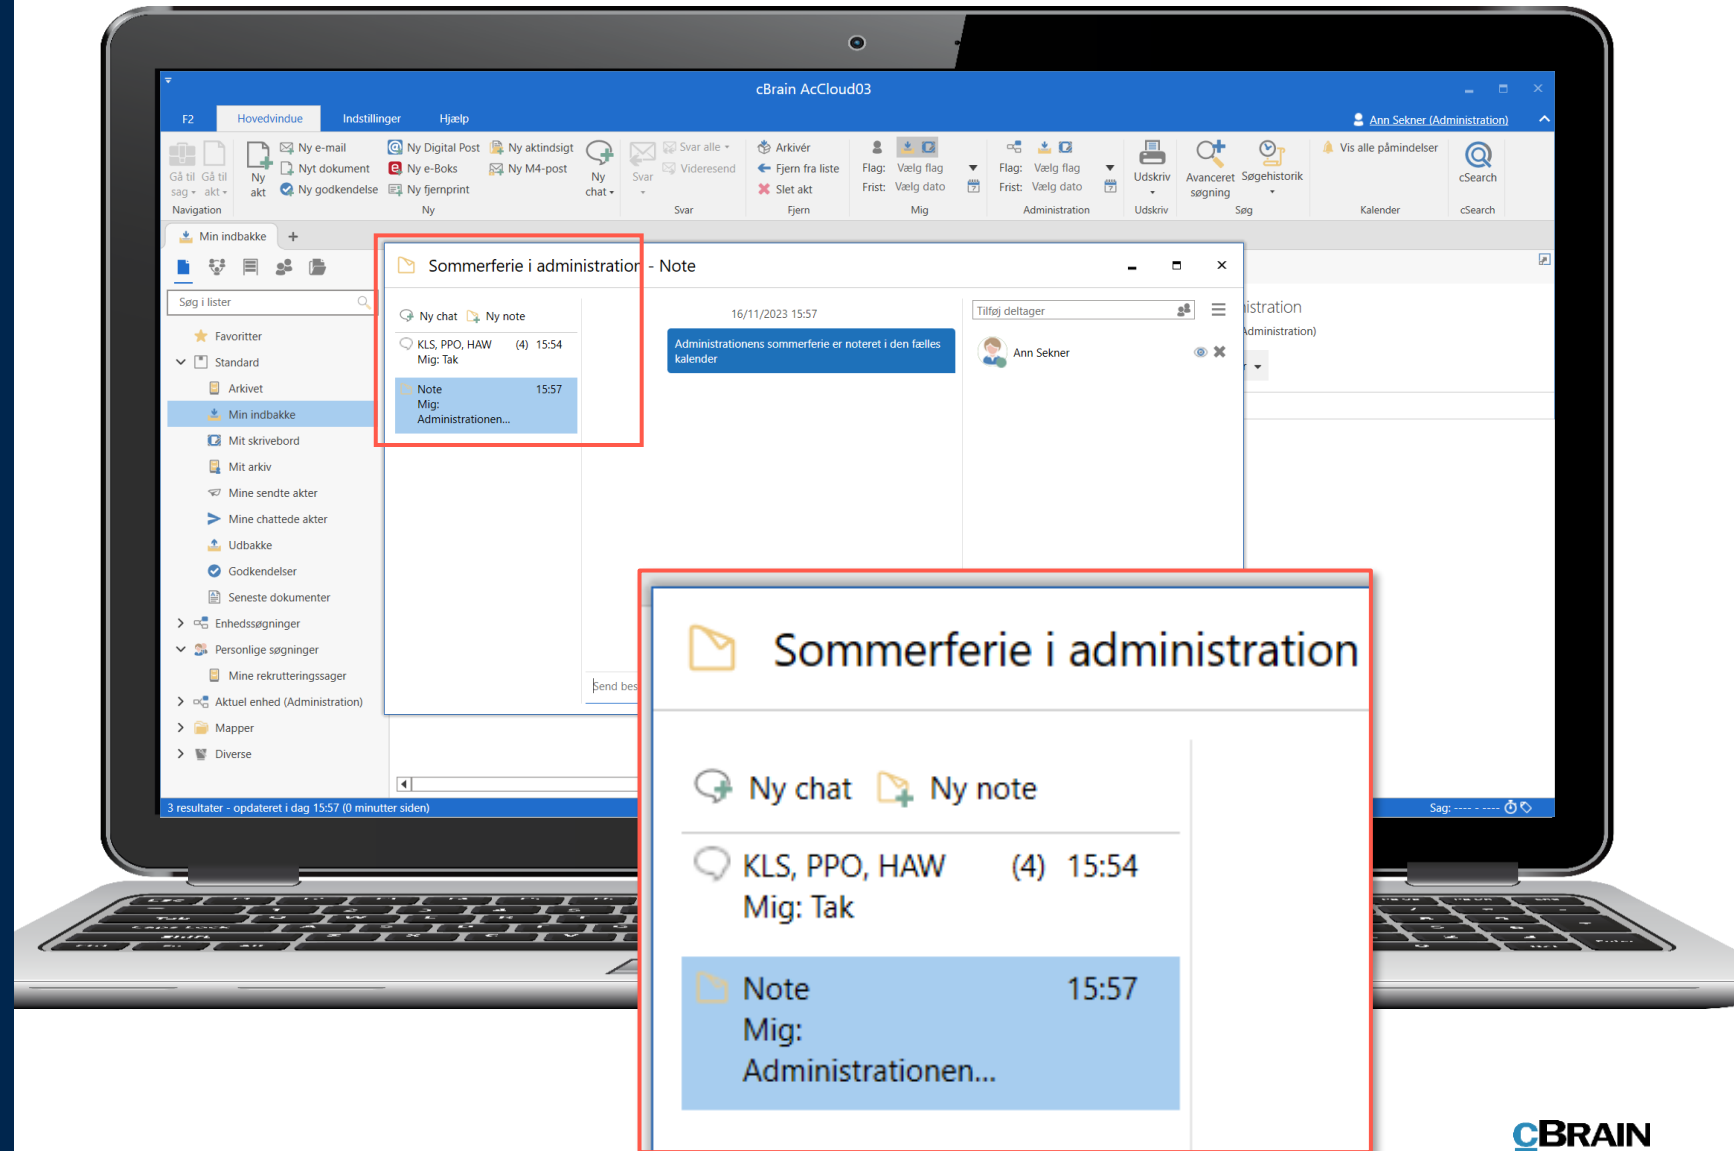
cBrain AcCloud03

F2 Hovedvindue Indstillinger Hjælp

Ann Sekner (Administration)

Gå til sag Gå til akt Navigation

Ny akt

Ny e-mail
Nyt dokument
Ny godkendelse

Ny Digital Post
Ny e-Boks
Ny fjernprint

Ny aktindsigt
Ny M4-post

Ny

Ny chat

Svar

Svar alle
Videresend

Svar

Arkivér
Fjern fra liste
Slet akt

Fjern

Flag: Vælg flag
Frist: Vælg dato

Mig

Flag: Vælg flag
Frist: Vælg dato

Administration

Udskriv

Udskriv

Avanceret søgning

Søgehistorik

Søg

Vis alle påmindelser

Kalender

cSearch

cSearch

Min indbakke +

Søg i lister

Favoritter
Standard
Arkivet
Min indbakke
Mit skrivebord
Mit arkiv
Mine sendte akter
Mine chattede akter
Udbakke
Godkendelser
Seneste dokumenter
Enhedssøgninger
Personlige søgninger
Mine rekrutteringssager
Aktuel enhed (Administration)
Mapper
Diverse

Sommerferie i administration - Note

Ny chat Ny note

KLS, PPO, HAW (4) 15:54
Mig: Tak

Note 15:57
Mig:
Administrationen...

16/11/2023 15:57

Administrationens sommerferie er noteret i den fælles kalender

Send bes

Tilføj deltager

Ann Sekner

istration
Administration)

3 resultater - opdateret i dag 15:57 (0 minutter siden)

Sag: ---- - ----

Sommerferie i administration

Ny chat Ny note

KLS, PPO, HAW (4) 15:54
Mig: Tak

Note 15:57
Mig:
Administrationen...

CBRAIN